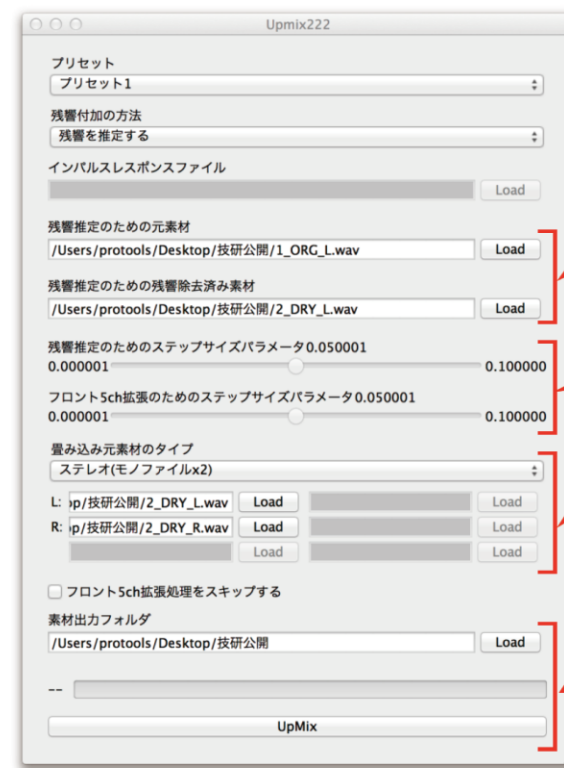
Upmix222

プリセット

プリセット1

残響付加の方法

残響を推定する

インパルスレスポンスファイル

Load

残響推定のための元素材

/Users/protools/Desktop/技研公開/1_ORG_L.wav

Load

残響推定のための残響除去済み素材

/Users/protools/Desktop/技研公開/2_DRY_L.wav

Load

残響推定のためのステップサイズパラメータ0.050001

0.000001

0.100000

フロント5ch拡張のためのステップサイズパラメータ0.050001

0.000001

0.100000

畳み込み元素材のタイプ

ステレオ(モノファイルx2)

L: p/技研公開/2_DRY_L.wav Load Load

R: p/技研公開/2_DRY_R.wav Load Load

Load Load

フロント5ch拡張処理をスキップする

素材出力フォルダ

/Users/protools/Desktop/技研公開

Load

--

UpMix